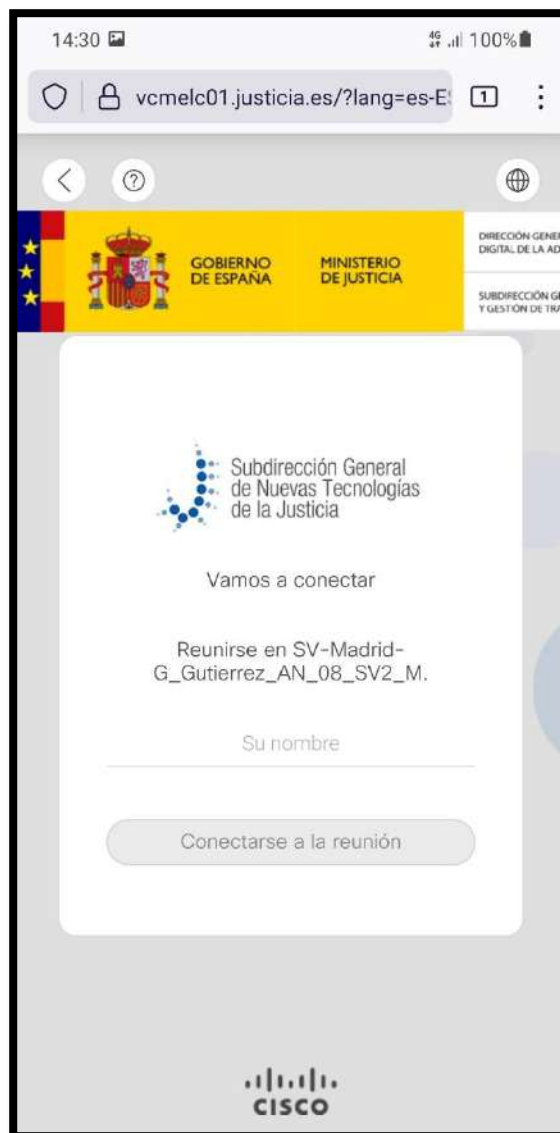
14:30 4G 100%

vcmelc01.justicia.es/?lang=es-E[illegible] 1

GOBIERNO DE ESPAÑA

MINISTERIO DE JUSTICIA

DIRECCIÓN GENER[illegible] DIGITAL DE LA AD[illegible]

SUBDIRECCIÓN G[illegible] Y GESTIÓN DE TR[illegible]

Subdirección General de Nuevas Tecnologías de la Justicia

Vamos a conectar

Reunirse en SV-Madrid-G_Gutierrez_AN_08_SV2_M.

Su nombre

Conectarse a la reunión

cisco